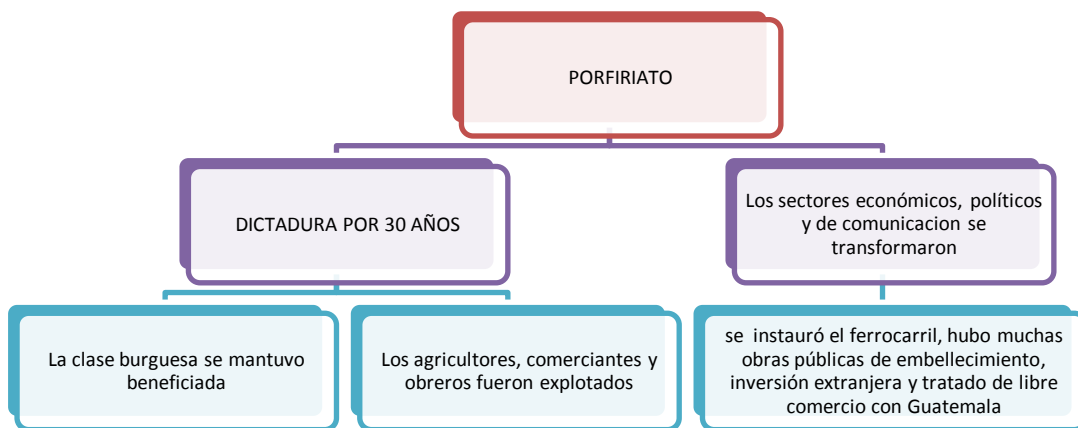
PORFIRIATO

DICTADURA POR 30 AÑOS

Los sectores económicos, políticos y de comunicacion se transformaron

La clase burguesa se mantuvo beneficiada

Los agricultores, comerciantes y obreros fueron explotados

se instauró el ferrocarril, hubo muchas obras públicas de embellecimiento, inversión extranjera y tratado de libre comercio con Guatemala